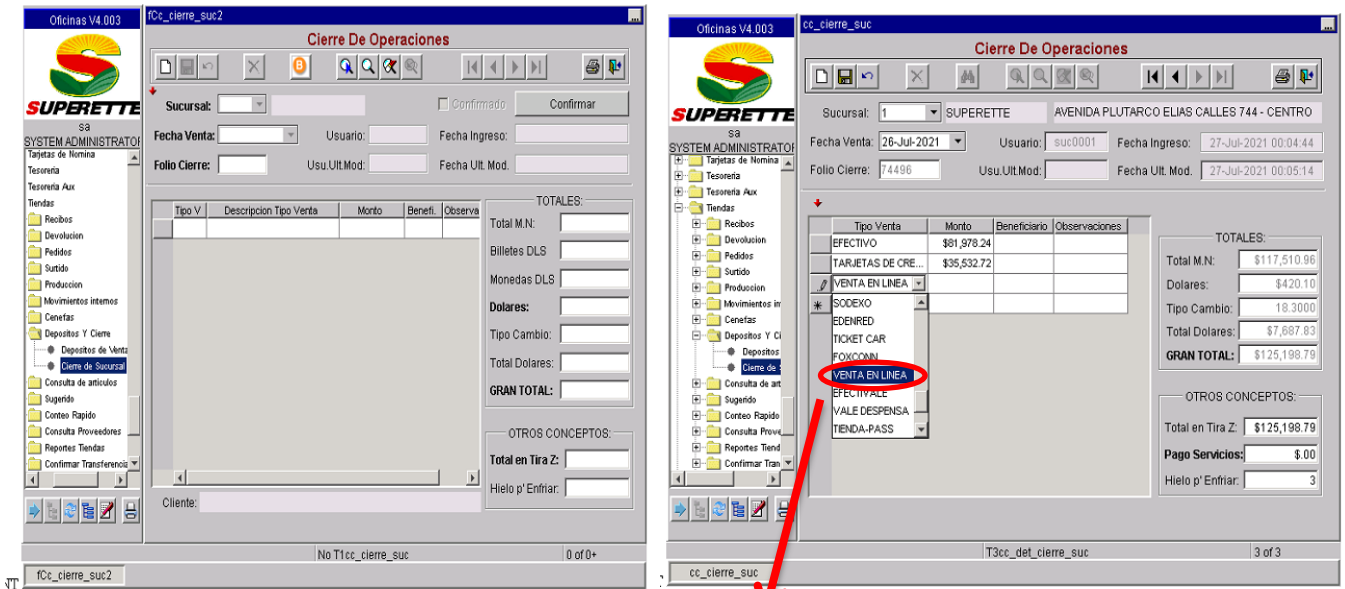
Oficinas V4.003

SUPERETTE

sa
SYSTEM ADMINISTRATOR

Tarjetas de Nomina
Tesoreria
Tesoreria Aux
Tiendas
Recibos
Devolucion
Pedidos
Surtido
Produccion
Movimientos internos
Cenefas
Depositos Y Cierre
Depositos de Venta
Cierre de Sucursal
Consulta de articulos
Sugerido
Conteo Rapido
Consulta Proveedores
Reportes Tiendas
Confirmar Transferencia

fCc_cierre_suc2

Cierre De Operaciones

Sucursal:
Confirmado
Confirmar
Fecha Venta:
Usuario:
Fecha Ingreso:
Folio Cierre:
Usu.Ult.Mod:
Fecha Ult. Mod.

| Tipo V | Descripcion Tipo Venta | Monto | Benefi. | Observa |
|---|---|---|---|---|
| | | | | |

TOTALES:
Total M.N:
Billetes DLS
Monedas DLS
Dolares:
Tipo Cambio:
Total Dolares:
GRAN TOTAL:

OTROS CONCEPTOS:
Total en Tira Z:
Hielo p' Enfriar:

Cliente:

No T1cc_cierre_suc
0 of 0+

fCc_cierre_suc2

Oficinas V4.003

SUPERETTE

sa
SYSTEM ADMINISTRATOR

Tarjetas de Nomina
Tesoreria
Tesoreria Aux
Tiendas
Recibos
Devolucion
Pedidos
Surtido
Produccion
Movimientos in
Cenefas
Depositos Y Ci
Depositos
Cierre de
Consulta de art
Sugerido
Conteo Rapido
Consulta Prove
Reportes Tiend
Confirmar Tran

cc_cierre_suc

Cierre De Operaciones

Sucursal: 1 SUPERETTE AVENIDA PLUTARCO ELIAS CALLES 744 - CENTRO
Fecha Venta: 26-Jul-2021 Usuario: suc0001 Fecha Ingreso: 27-Jul-2021 00:04:44
Folio Cierre: 74496 Usu.Ult.Mod: Fecha Ult. Mod. 27-Jul-2021 00:05:14

| Tipo Venta | Monto | Beneficiario | Observaciones |
|---|---|---|---|
| EFECTIVO | $81,978.24 | | |
| TARJETAS DE CRE... | $35,532.72 | | |
| VENTA EN LINEA | | | |
| | | | |

SODEXO
EDENRED
TICKET CAR
FOXCONN
VENTA EN LINEA
EFECTIVALE
VALE DESPENSA
TIENDA-PASS

TOTALES:
Total M.N: $117,510.96
Dolares: $420.10
Tipo Cambio: 18.3000
Total Dolares: $7,687.83
GRAN TOTAL: $125,198.79

OTROS CONCEPTOS:
Total en Tira Z: $125,198.79
Pago Servicios: $.00
Hielo p' Enfriar: 3

T3cc_det_cierre_suc
3 of 3

cc_cierre_suc